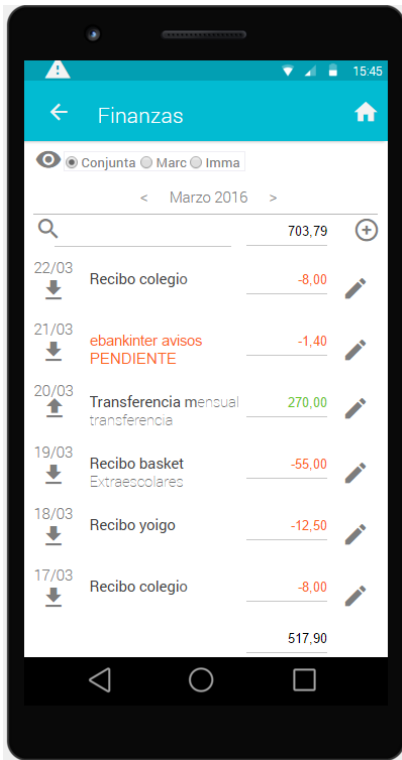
15:45

Finanzas

Conjunta Marc Imma

< Marzo 2016 >

703,79

22/03 Recibo colegio -8,00

21/03 ebankinter avisos PENDIENTE -1,40

20/03 Transferencia mensual transferencia 270,00

19/03 Recibo basket Extraescolares -55,00

18/03 Recibo yoigo -12,50

17/03 Recibo colegio -8,00

517,90